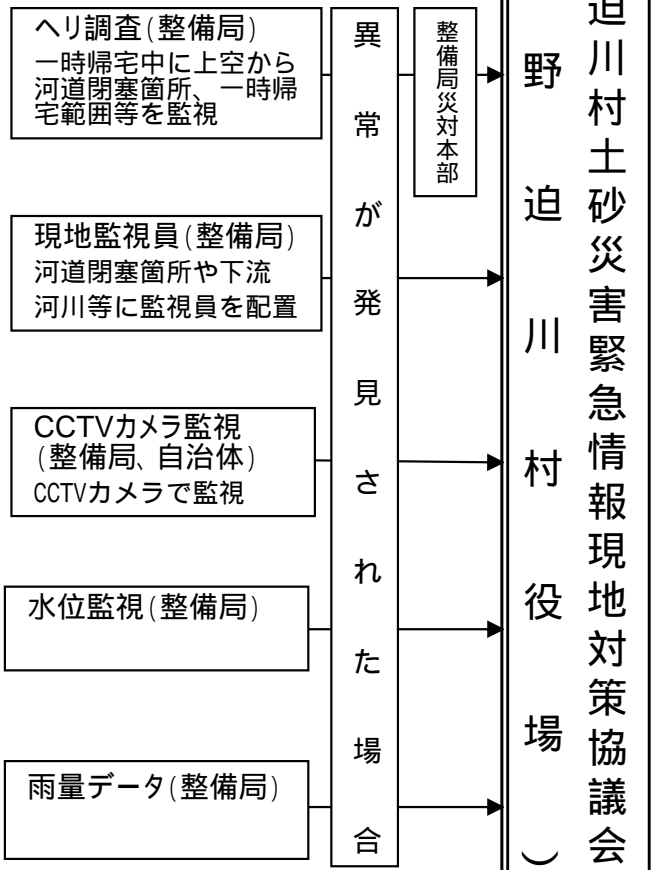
ヘリ調査(整備局)
一時帰宅中に上空から河道閉塞箇所、一時帰宅範囲等を監視

現地監視員(整備局)
河道閉塞箇所や下流河川等に監視員を配置

CCTVカメラ監視
(整備局、自治体)
CCTVカメラで監視

水位監視(整備局)

雨量データ(整備局)

異常が発見された場合

整備局災対本部

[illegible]迫川村土砂災害緊急情報現地対策協議会

野迫川村役場)